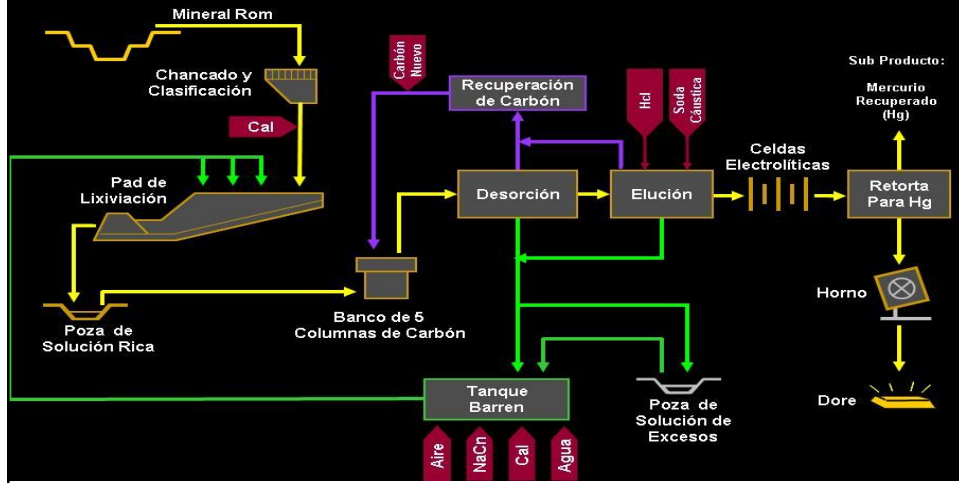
Mineral Rom

Chancado y Clasificación

Cal

Pad de Lixiviación

Poza de Solución Rica

Carbón Nuevo

Recuperación de Carbón

Banco de 5 Columnas de Carbón

Desorción

Hcl

Soda Cáustica

Elución

Celdas Electrolíticas

Sub Producto:

Mercurio Recuperado (Hg)

Retorta Para Hg

Horno

Dore

Tanque Barren

Aire

NaCn

Cal

Agua

Poza de Solución de Excesos